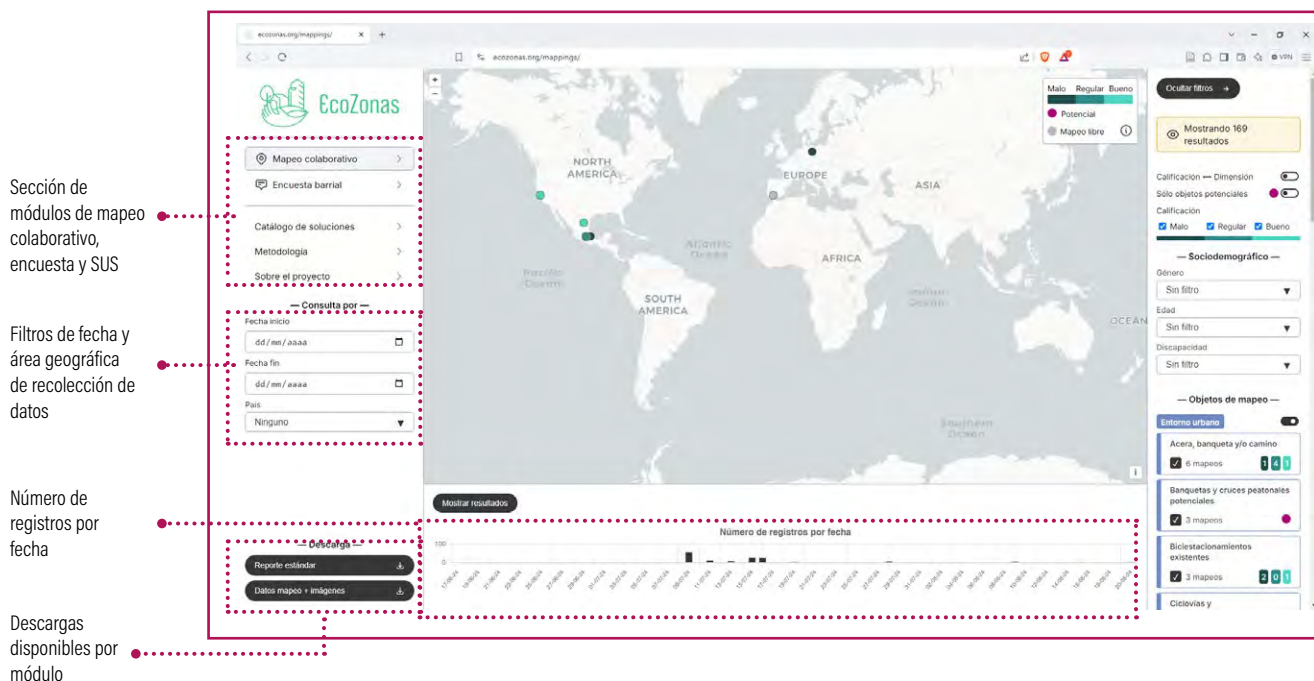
Sección de módulos de mapeo colaborativo, encuesta y SUS

Filtros de fecha y área geográfica de recolección de datos

Número de registros por fecha

Descargas disponibles por módulo

ecozonas.org/mappings/

ecozonas.org/mappings/

EcoZonas

Mapeo colaborativo

Encuesta barrial

Catálogo de soluciones

Metodología

Sobre el proyecto

— Consulta por —

Fecha inicio

dd/mm/aaaa

Fecha fin

dd/mm/aaaa

País

Ninguno

— Descarga —

Reporte estándar

Datos mapeo + imágenes

NORTH AMERICA

EUROPE

ASIA

AFRICA

SOUTH AMERICA

Atlantic Ocean

Pacific Ocean

Indian Ocean

Southern Ocean

OCEAN

Malo Regular Bueno

Potencial

Mapeo libre

Mostrar resultados

Número de registros por fecha

100

0

Ocultar filtros

Mostrando 169 resultados

Calificación — Dimensión

Sólo objetos potenciales

Calificación

Malo Regular Bueno

— Sociodemográfico —

Género

Sin filtro

Edad

Sin filtro

Discapacidad

Sin filtro

— Objetos de mapeo —

Entorno urbano

Acera, banqueta y/o camino

6 mapeos

1 4 1

Banquetas y cruces peatonales potenciales

3 mapeos

Biciestacionamientos existentes

3 mapeos

2 0 1

Ciclovías y